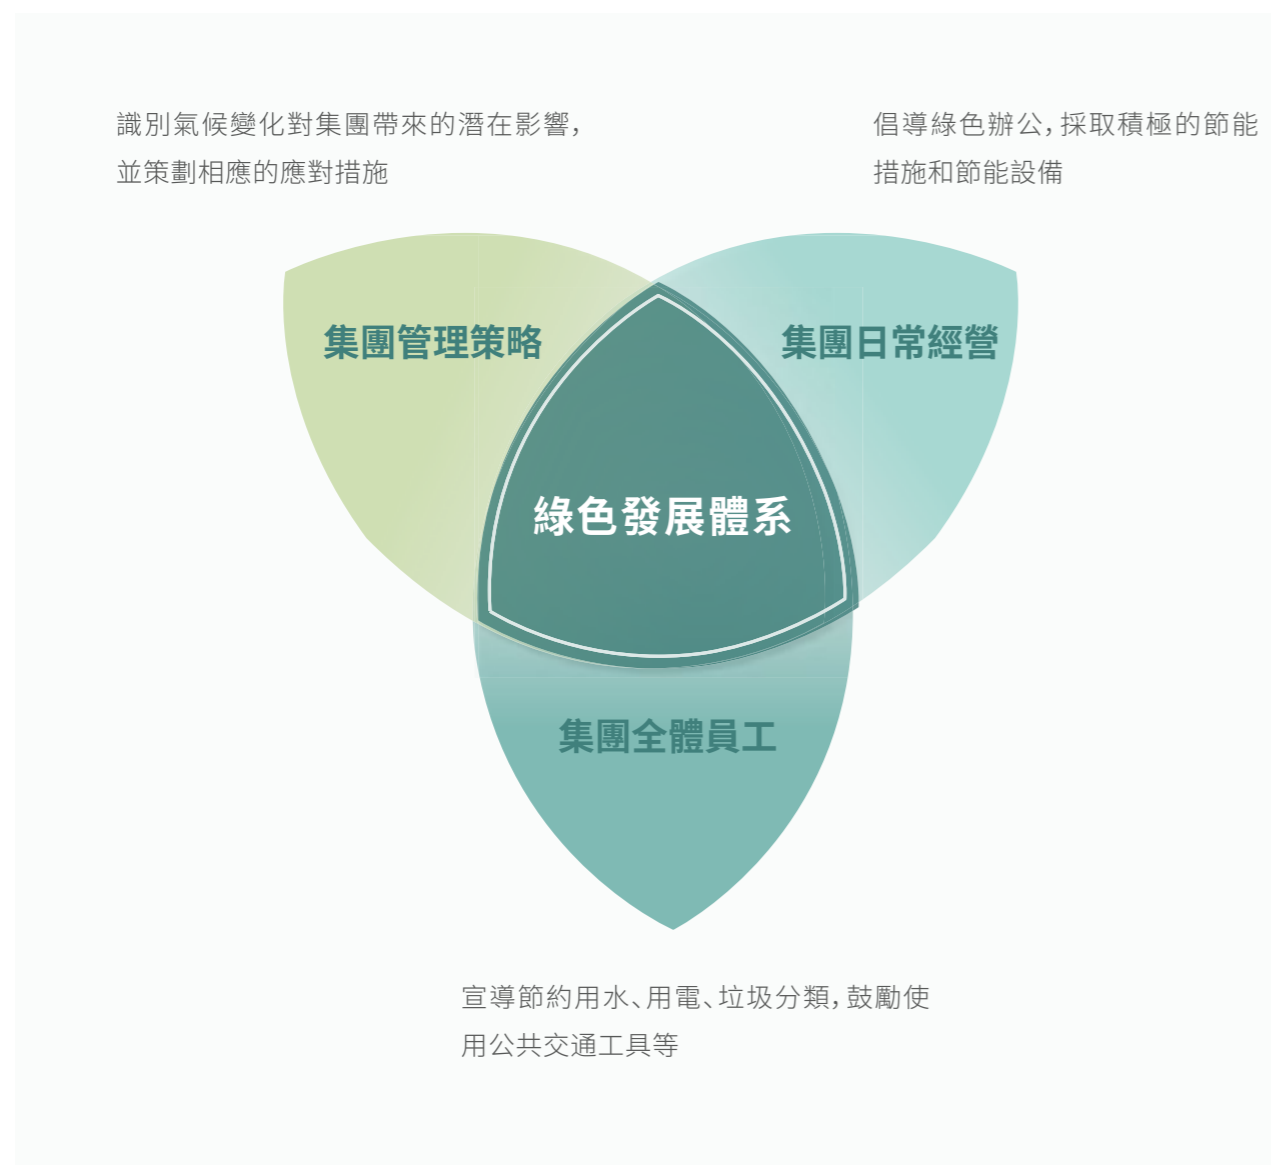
識別氣候變化對集團帶來的潛在影響，並策劃相應的應對措施

倡導綠色辦公，採取積極的節能措施和節能設備

集團管理策略

集團日常經營

綠色發展體系

集團全體員工

宣導節約用水、用電、垃圾分類，鼓勵使用公共交通工具等